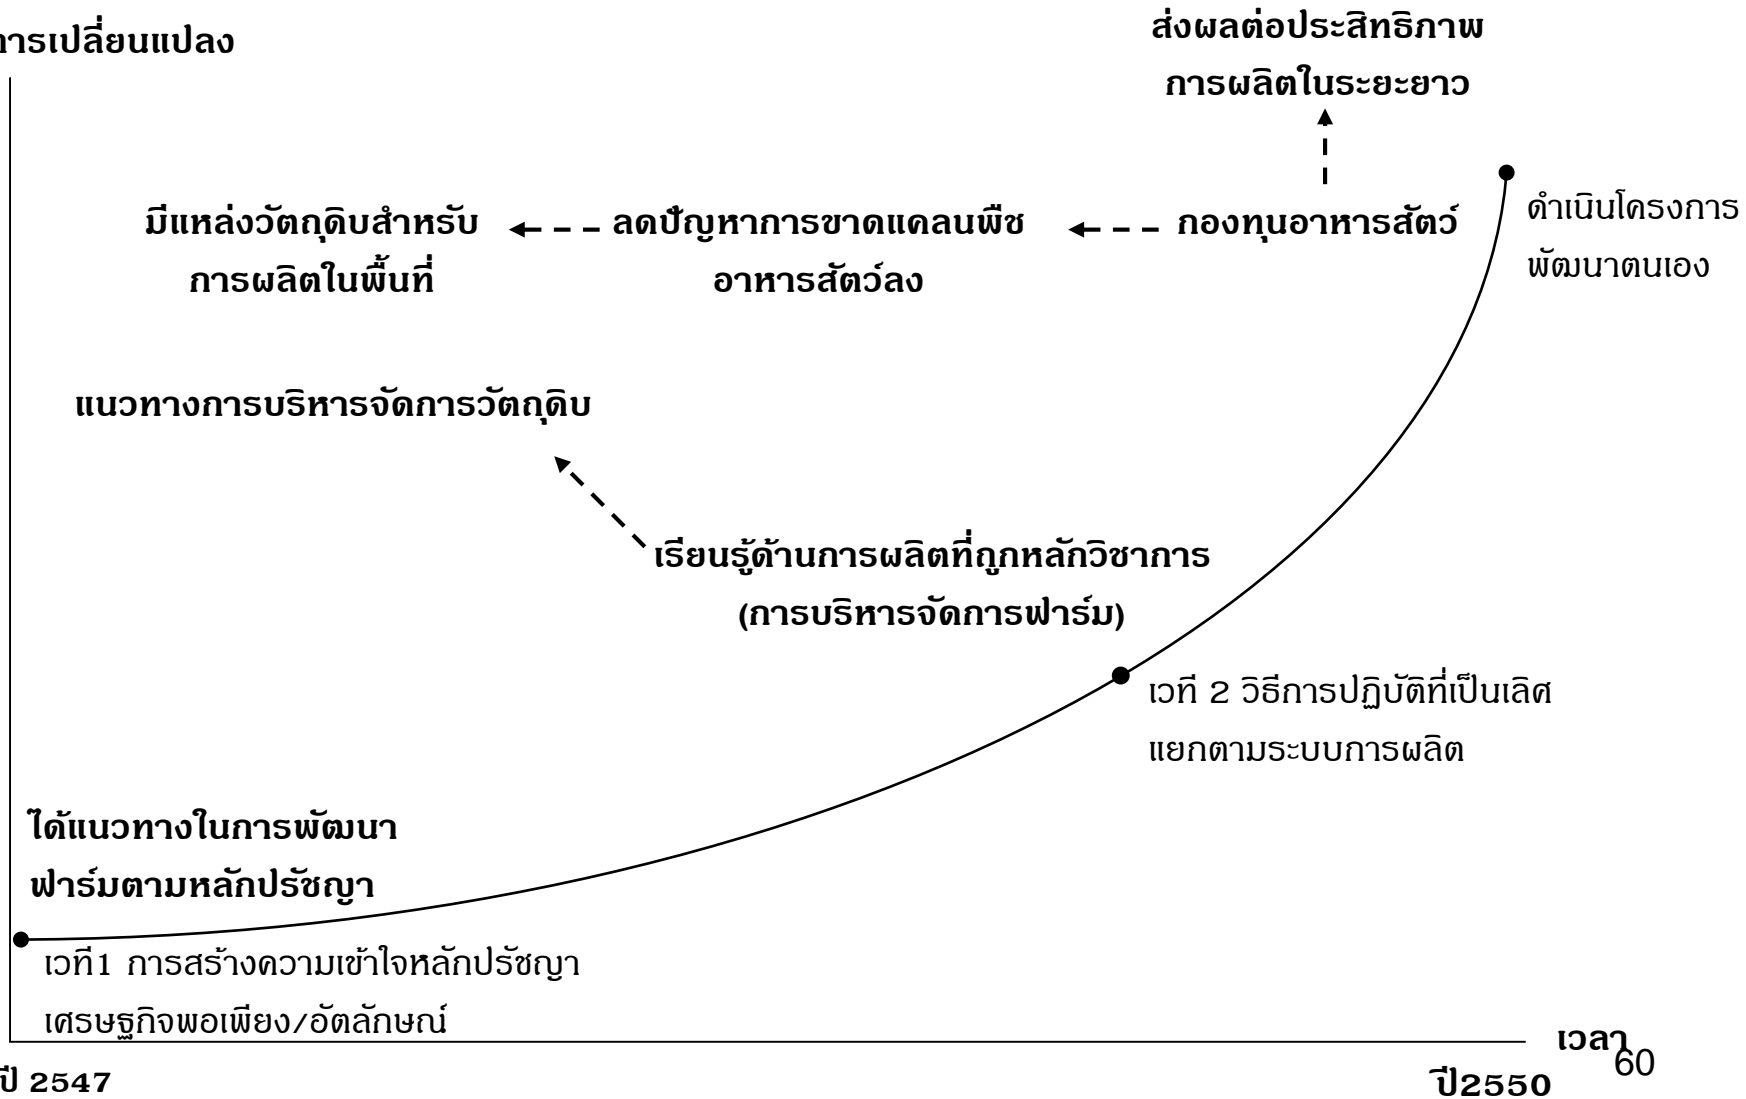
ารเปลี่ยนแปลง

ส่งผลต่อประสิทธิภาพ
การผลิตในระยะยาว

มีแหล่งวัตถุดิบสำหรับ
การผลิตในพื้นที่

ลดปัญหาการขาดแคลนพืช
อาหารสัตว์ลง

กองทุนอาหารสัตว์

ดำเนินโครงการ
พัฒนาตนเอง

แนวทางการบริหารจัดการวัตถุดิบ

เรียนรู้ด้านการผลิตที่ถูกหลักวิชาการ
(การบริหารจัดการฟาร์ม)

เวที 2 วิธีการปฏิบัติที่เป็นเลิศ
แยกตามระบบการผลิต

ได้แนวทางในการพัฒนา
ฟาร์มตามหลักปรัชญา

เวที1 การสร้างความเข้าใจหลักปรัชญา
เศรษฐกิจพอเพียง/อัตลักษณ์

เวลา

60

ปี 2547

ปี2550